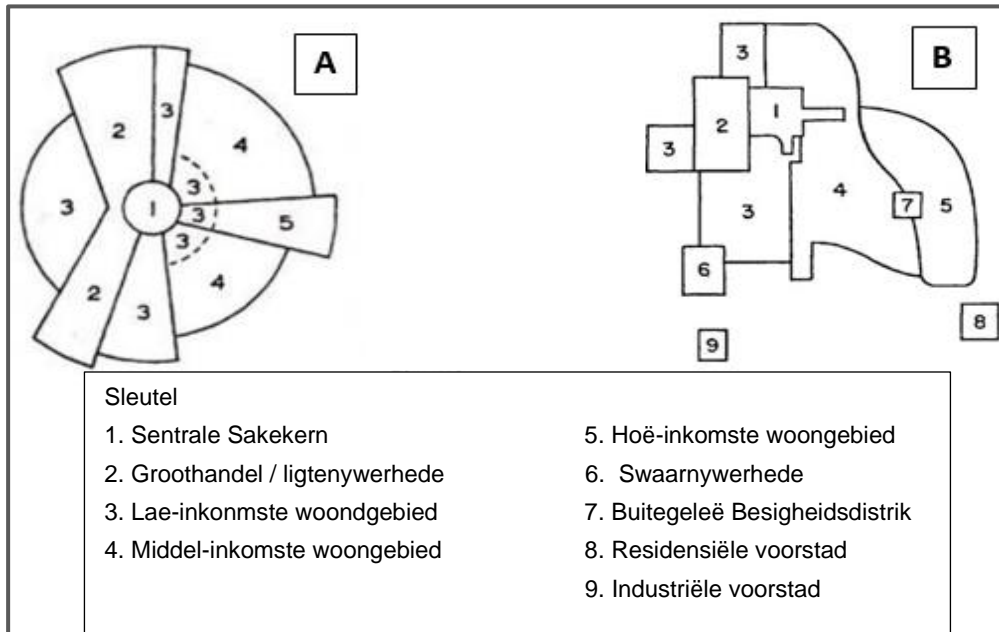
A

3
2
4
3
3
3
1
3
5
3
2
3
4

B

3
1
2
3
3
4
7
5
6
9
8

Sleutel

1. Sentrale Sakekern
2. Groothandel / ligtenywerhede
3. Lae-inkonmste woondgebied
4. Middel-inkomste woongebied

5. Hoë-inkomste woongebied
6. Swaarnywerhede
7. Buitegeleë Besigheidsdistrik
8. Residensiële voorstad
9. Industriële voorstad